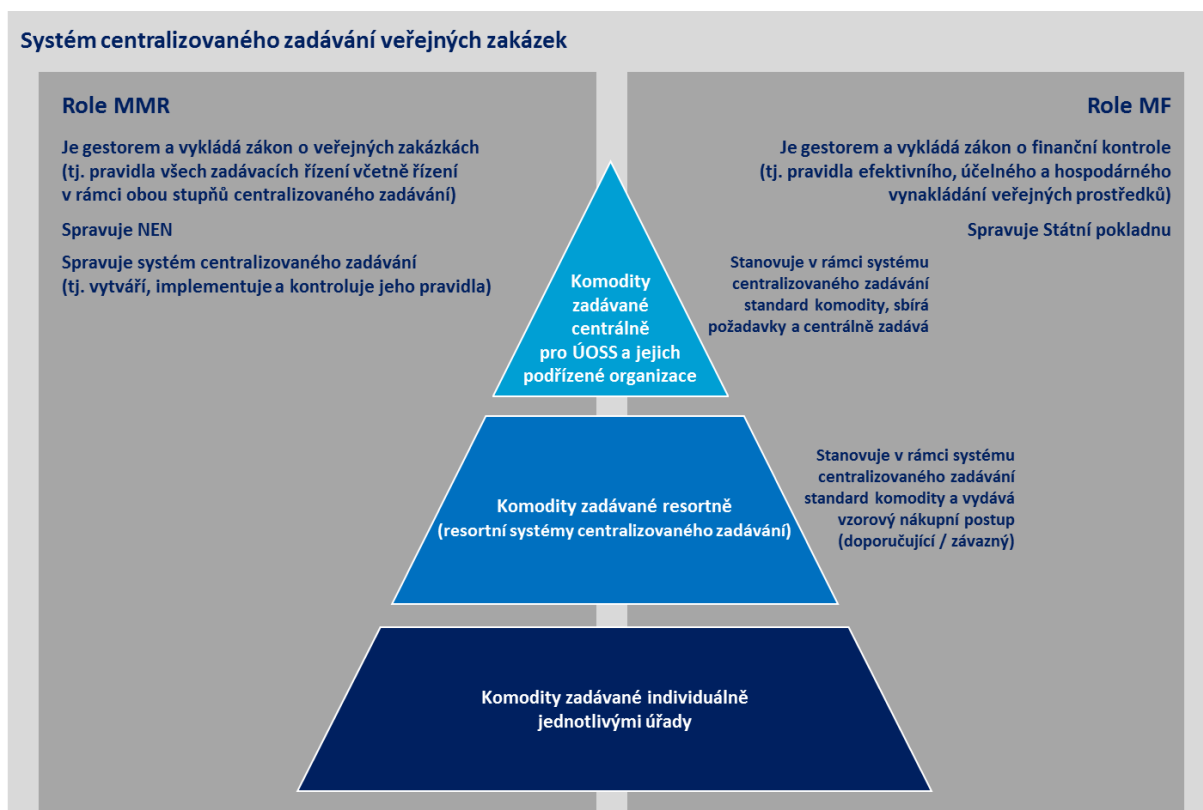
Systém centralizovaného zadávání veřejných zakázek

Role MMR

Je gestorem a vykládá zákon o veřejných zakázkách (tj. pravidla všech zadávacích řízení včetně řízení v rámci obou stupňů centralizovaného zadávání)

Spravuje NEN

Spravuje systém centralizovaného zadávání (tj. vytváří, implementuje a kontroluje jeho pravidla)

Role MF

Je gestorem a vykládá zákon o finanční kontrole (tj. pravidla efektivního, účelného a hospodárného vynakládání veřejných prostředků)

Spravuje Státní pokladnu

Komodity zadávané centrálně pro ÚOSS a jejich podřízené organizace

Stanovuje v rámci systému centralizovaného zadávání standard komodity, sbírá požadavky a centrálně zadává

Komodity zadávané resortně (resortní systémy centralizovaného zadávání)

Stanovuje v rámci systému centralizovaného zadávání standard komodity a vydává vzorový nákupní postup (doporučující / závazný)

Komodity zadávané individuálně jednotlivými úřady